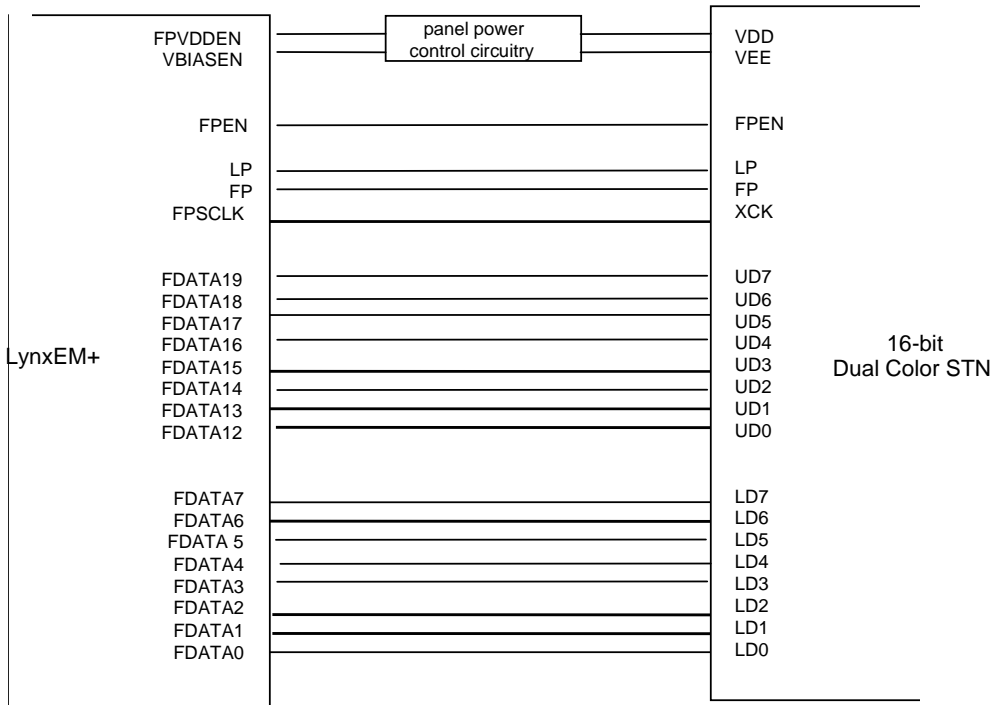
FPVDDEN
VBIASEN

panel power control circuitry

VDD
VEE

FPEN

FPEN

LP
FP
FPSCLK

LP
FP
XCK

LynxEM+

FDATA19
FDATA18
FDATA17
FDATA16
FDATA15
FDATA14
FDATA13
FDATA12

UD7
UD6
UD5
UD4
UD3
UD2
UD1
UD0

16-bit
Dual Color STN

FDATA7
FDATA6
FDATA 5
FDATA4
FDATA3
FDATA2
FDATA1
FDATA0

LD7
LD6
LD5
LD4
LD3
LD2
LD1
LD0